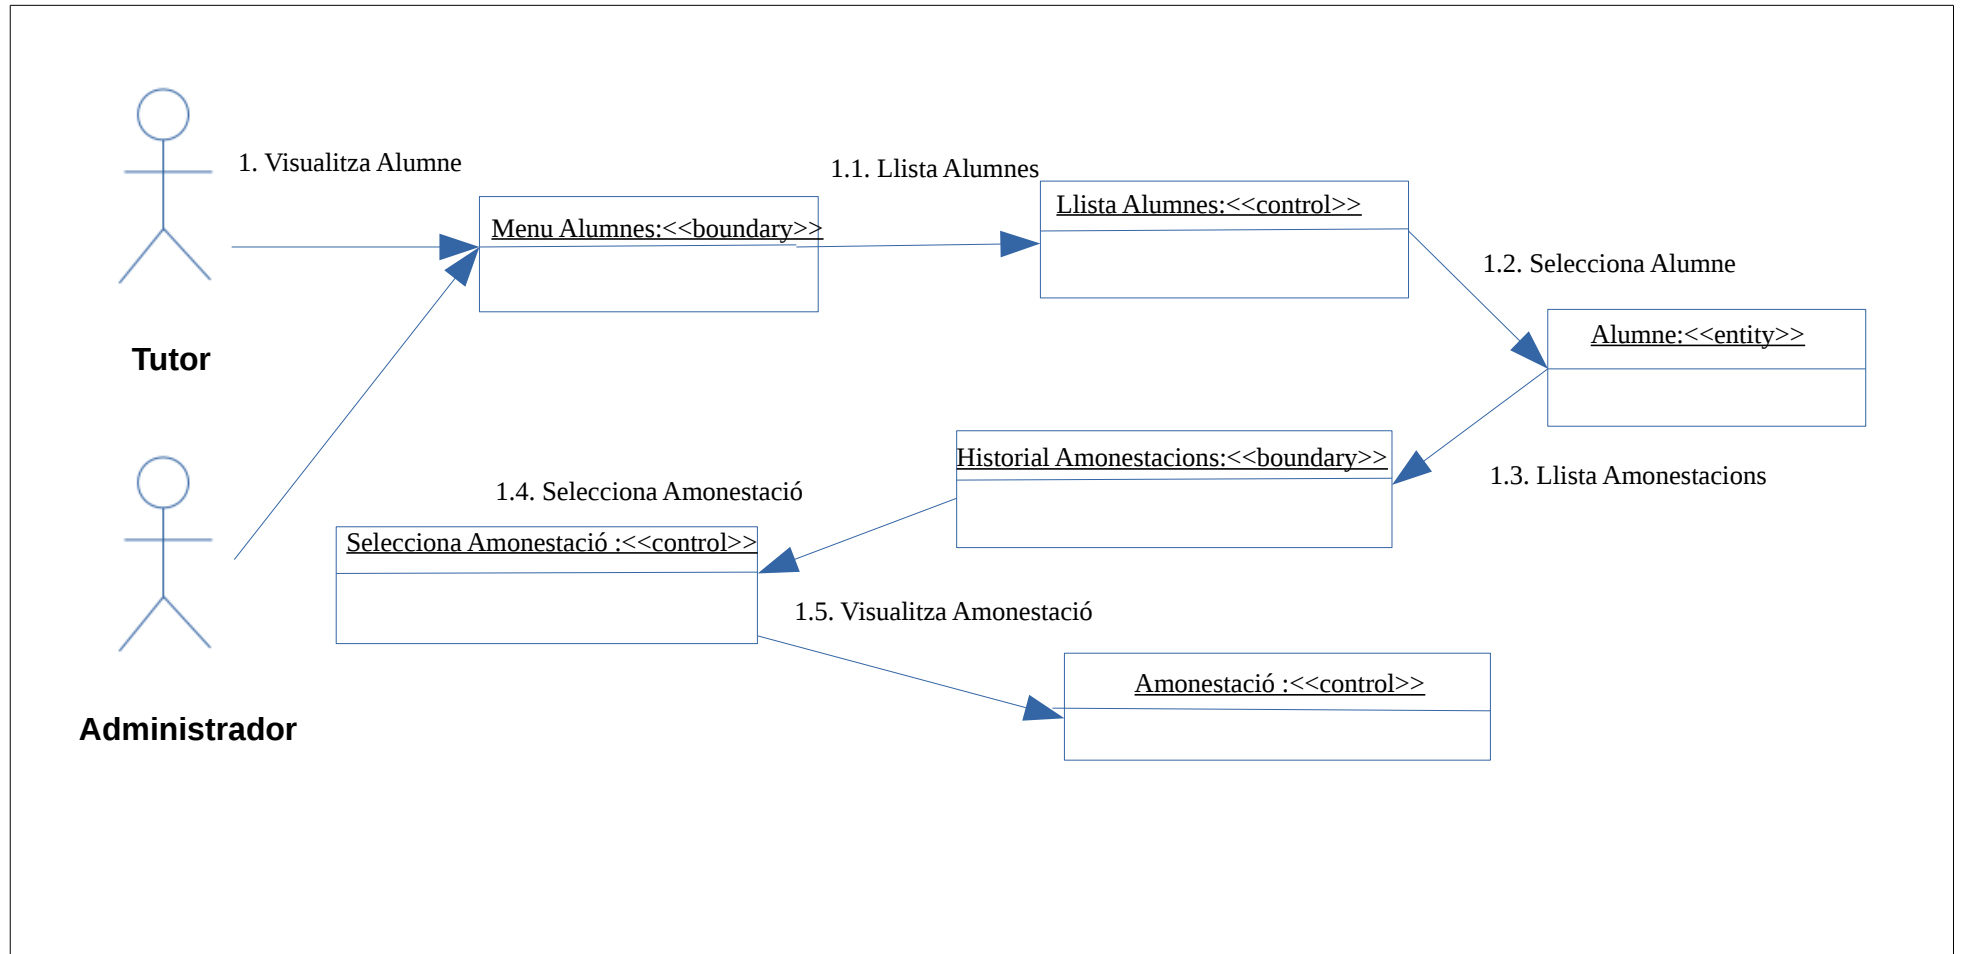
1. Visualitza Alumne

1.1. Llista Alumnes

Menu Alumnes:<<boundary>>

Llista Alumnes:<<control>>

Tutor

1.2. Selecciona Alumne

Alumne:<<entity>>

Historial Amonestacions:<<boundary>>

1.3. Llista Amonestacions

1.4. Selecciona Amonestació

Selecciona Amonestació :<<control>>

1.5. Visualitza Amonestació

Amonestació :<<control>>

Administrador